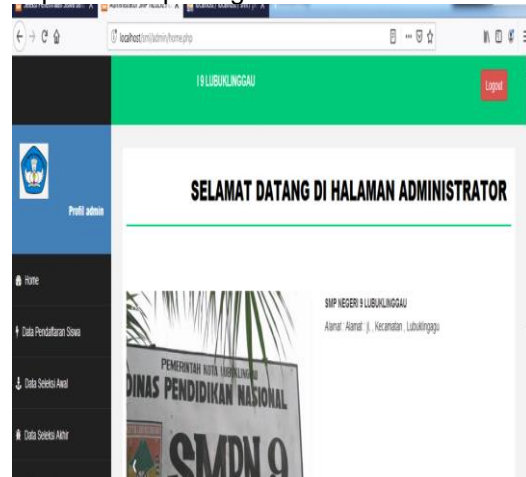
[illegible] | Administrasi SMP NEGERI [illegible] | localhost / localhost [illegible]

localhost/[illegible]/admin/home.php

I 9 LUBUKLINGGAU

Logout

Profil admin

SELAMAT DATANG DI HALAMAN ADMINISTRATOR

Home

Data Pendaftaran Siswa

Data Seleksi Awal

Data Seleksi Akhir

SMP NEGERI 9 LUBUKLINGGAU

Alamat : Alamat : jl. , Kecamatan , Lubuklinggau

PEMERINTAH KOTA LUBUKLINGGAU

DINAS PENDIDIKAN NASIONAL

SMPN 9